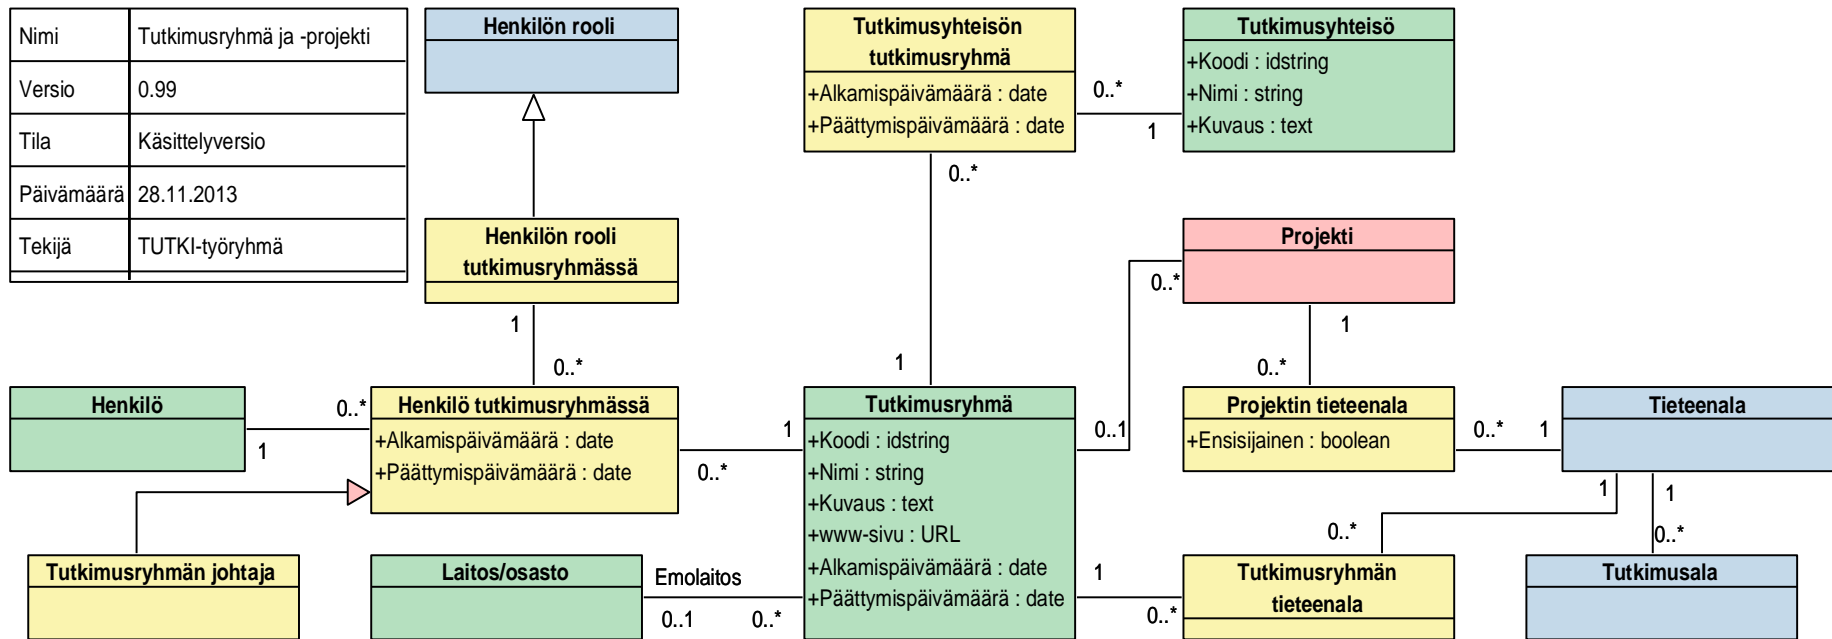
| Nimi | Tutkimusryhmä ja -projekti |
|---|---|
| Versio | 0.99 |
| Tila | Käsittelyversio |
| Päivämäärä | 28.11.2013 |
| Tekijä | TUTKI-työryhmä |

Henkilön rooli

Tutkimusyhteisön tutkimusryhmä
+Alkamispäivämäärä : date
+Päättymispäivämäärä : date

0..*
1

Tutkimusyhteisö
+Koodi : idstring
+Nimi : string
+Kuvaus : text

0..*

Henkilön rooli tutkimusryhmässä

Projekti

0..*

1

1

0..*

1

0..*

Henkilö

0..*

1

Henkilö tutkimusryhmässä
+Alkamispäivämäärä : date
+Päättymispäivämäärä : date

1

0..*

Tutkimusryhmä
+Koodi : idstring
+Nimi : string
+Kuvaus : text
+www-sivu : URL
+Alkamispäivämäärä : date
+Päättymispäivämäärä : date

0..1

Projektin tieteenala
+Ensisijainen : boolean

0..*
1

Tieteenala

1
1

0..*
0..*

Tutkimusryhmän johtaja

Laitos/osasto

Emolaitos

0..1
0..*

1

0..*

Tutkimusryhmän tieteenala

Tutkimusala